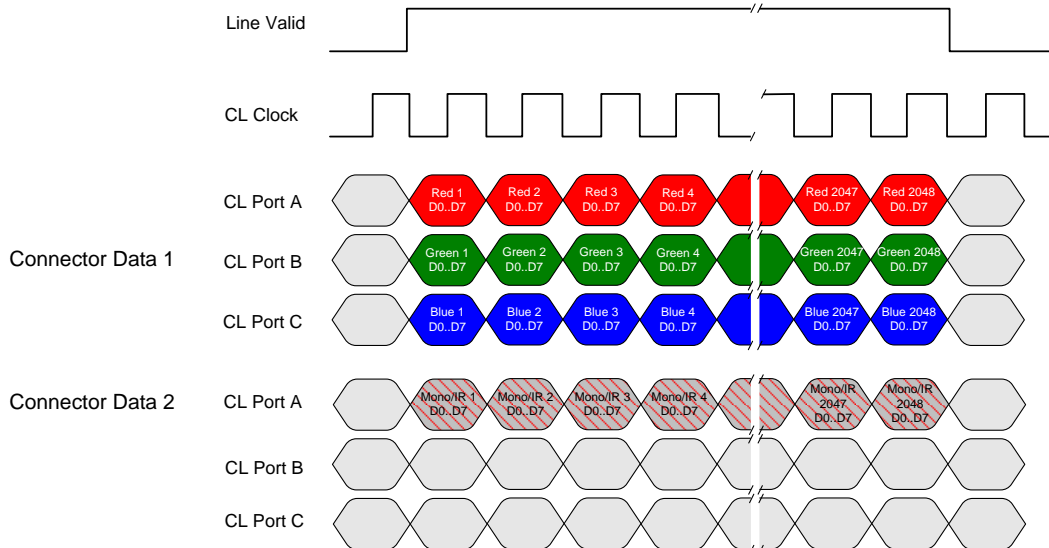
Line Valid

CL Clock

CL Port A
Red 1 D0..D7
Red 2 D0..D7
Red 3 D0..D7
Red 4 D0..D7
Red 2047 D0..D7
Red 2048 D0..D7

Connector Data 1
CL Port B
Green 1 D0..D7
Green 2 D0..D7
Green 3 D0..D7
Green 4 D0..D7
Green 2047 D0..D7
Green 2048 D0..D7

CL Port C
Blue 1 D0..D7
Blue 2 D0..D7
Blue 3 D0..D7
Blue 4 D0..D7
Blue 2047 D0..D7
Blue 2048 D0..D7

Connector Data 2
CL Port A
Mono/IR 1 D0..D7
Mono/IR 2 D0..D7
Mono/IR 3 D0..D7
Mono/IR 4 D0..D7
Mono/IR 2047 D0..D7
Mono/IR 2048 D0..D7

CL Port B

CL Port C